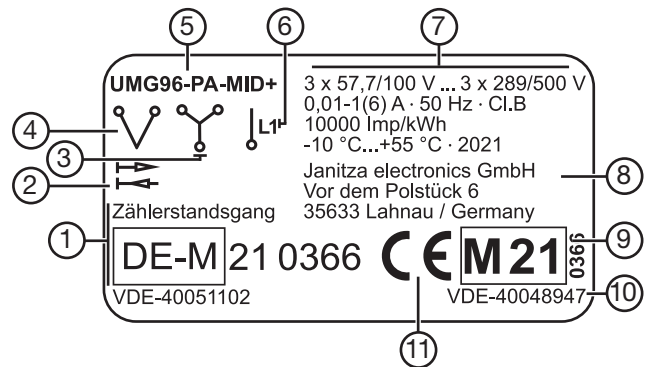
5 6 7

UMG96-PA-MID+

3 x 57,7/100 V ... 3 x 289/500 V
0,01-1(6) A · 50 Hz · Cl.B
10000 Imp/kWh
-10 °C...+55 °C · 2021

4

L1

3

2

Janitza electronics GmbH
Vor dem Polstück 6
35633 Lahnau / Germany

8

Zählerstandsgang

1

DE-M 21 0366

CE

M21

0366

9

VDE-40051102

VDE-40048947

10

11